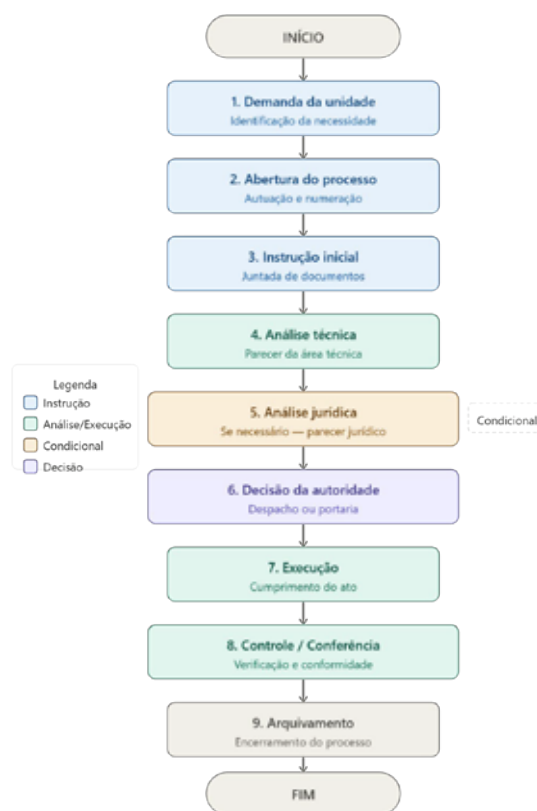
INÍCIO

1. Demanda da unidade
Identificação da necessidade

2. Abertura do processo
Autuação e numeração

3. Instrução inicial
Juntada de documentos

4. Análise técnica
Parecer da área técnica

Legenda
Instrução
Análise/Execução
Condicional
Decisão

5. Análise jurídica
Se necessário — parecer jurídico

Condicional

6. Decisão da autoridade
Despacho ou portaria

7. Execução
Cumprimento do ato

8. Controle / Conferência
Verificação e conformidade

9. Arquivamento
Encerramento do processo

FIM